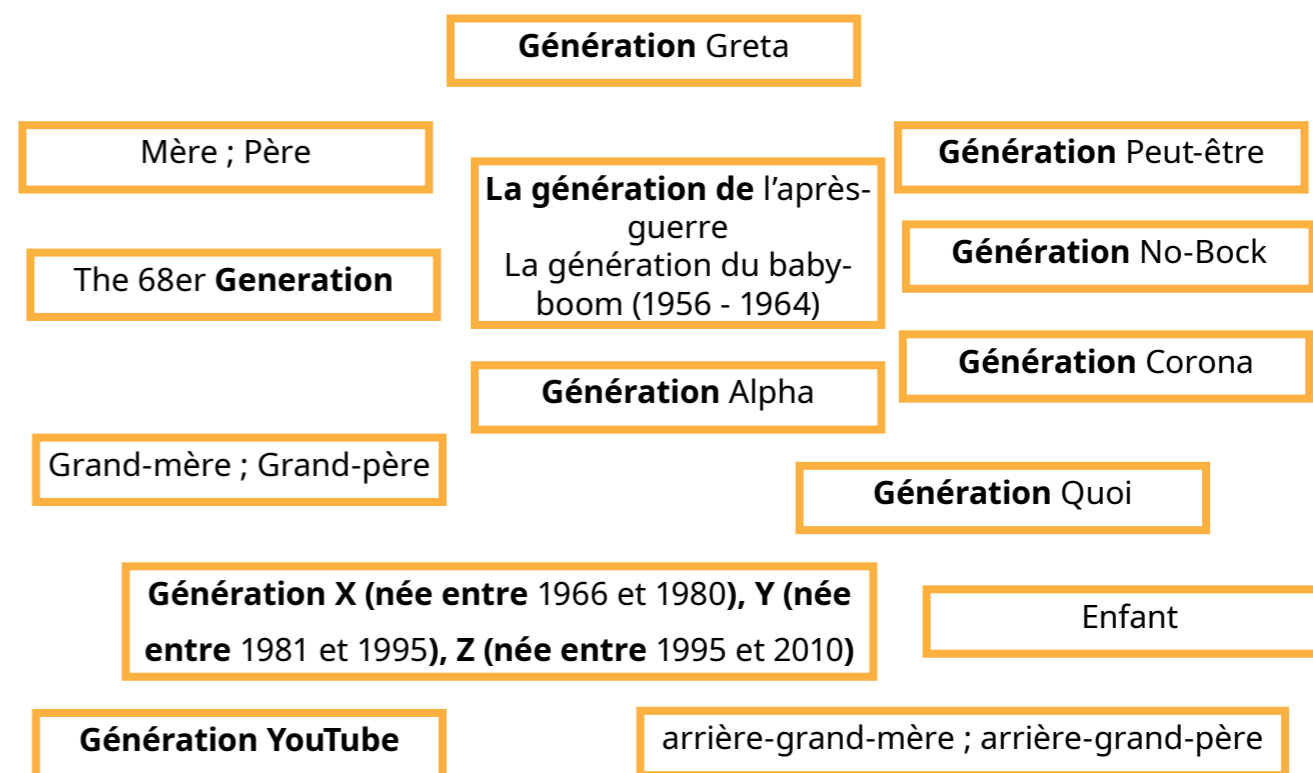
**Génération** Greta

Mère ; Père

**La génération de** l'après-guerre
La génération du baby-boom (1956 - 1964)

**Génération** Peut-être

**Génération** No-Bock

The 68er **Generation**

**Génération** Corona

**Génération** Alpha

Grand-mère ; Grand-père

**Génération** Quoi

**Génération X (née entre** 1966 et 1980**), Y (née entre** 1981 et 1995**), Z (née entre** 1995 et 2010**)**

Enfant

**Génération YouTube**

arrière-grand-mère ; arrière-grand-père